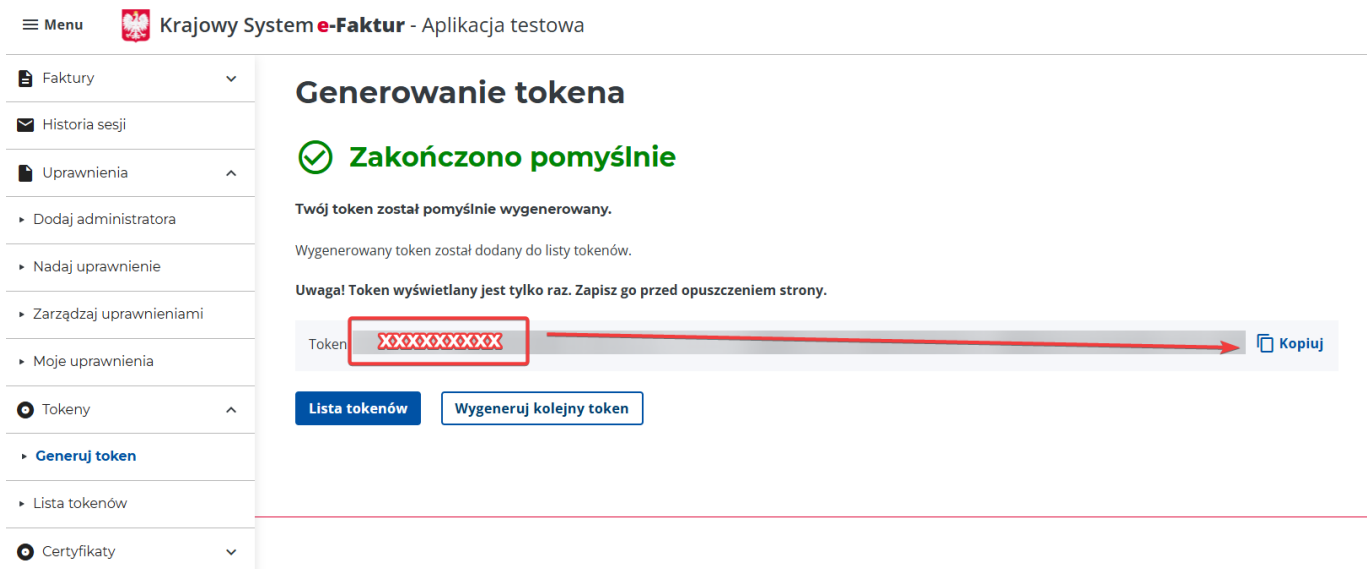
Menu Krajowy System e-Faktur - Aplikacja testowa

Faktury

Historia sesji

Uprawnienia

Dodaj administratora

Nadaj uprawnienie

Zarządzaj uprawnieniami

Moje uprawnienia

Tokeny

Generuj token

Lista tokenów

Certyfikaty

Generowanie tokena

Zakończono pomyślnie

Twój token został pomyślnie wygenerowany.

Wygenerowany token został dodany do listy tokenów.

Uwaga! Token wyświetlany jest tylko raz. Zapisz go przed opuszczeniem strony.

Token XXXXXXXXX Kopiuj

Lista tokenów Wygeneruj kolejny token